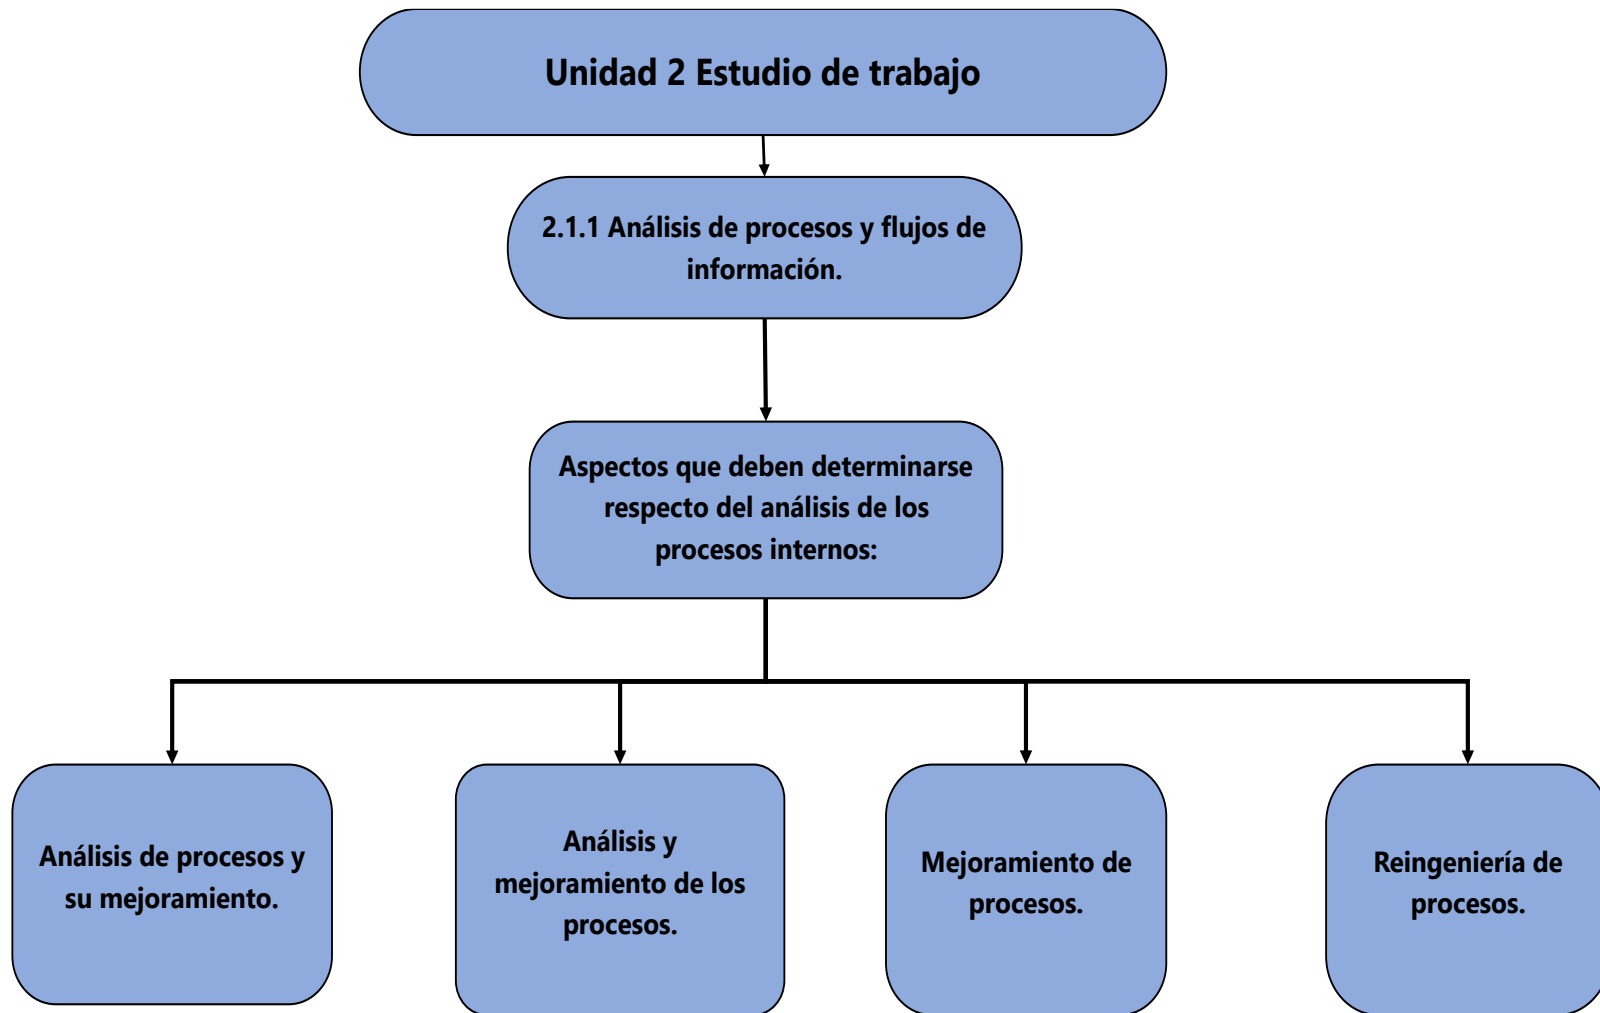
Unidad 2 Estudio de trabajo

2.1.1 Análisis de procesos y flujos de información.

Aspectos que deben determinarse respecto del análisis de los procesos internos:

Análisis de procesos y su mejoramiento.

Análisis y mejoramiento de los procesos.

Mejoramiento de procesos.

Reingeniería de procesos.